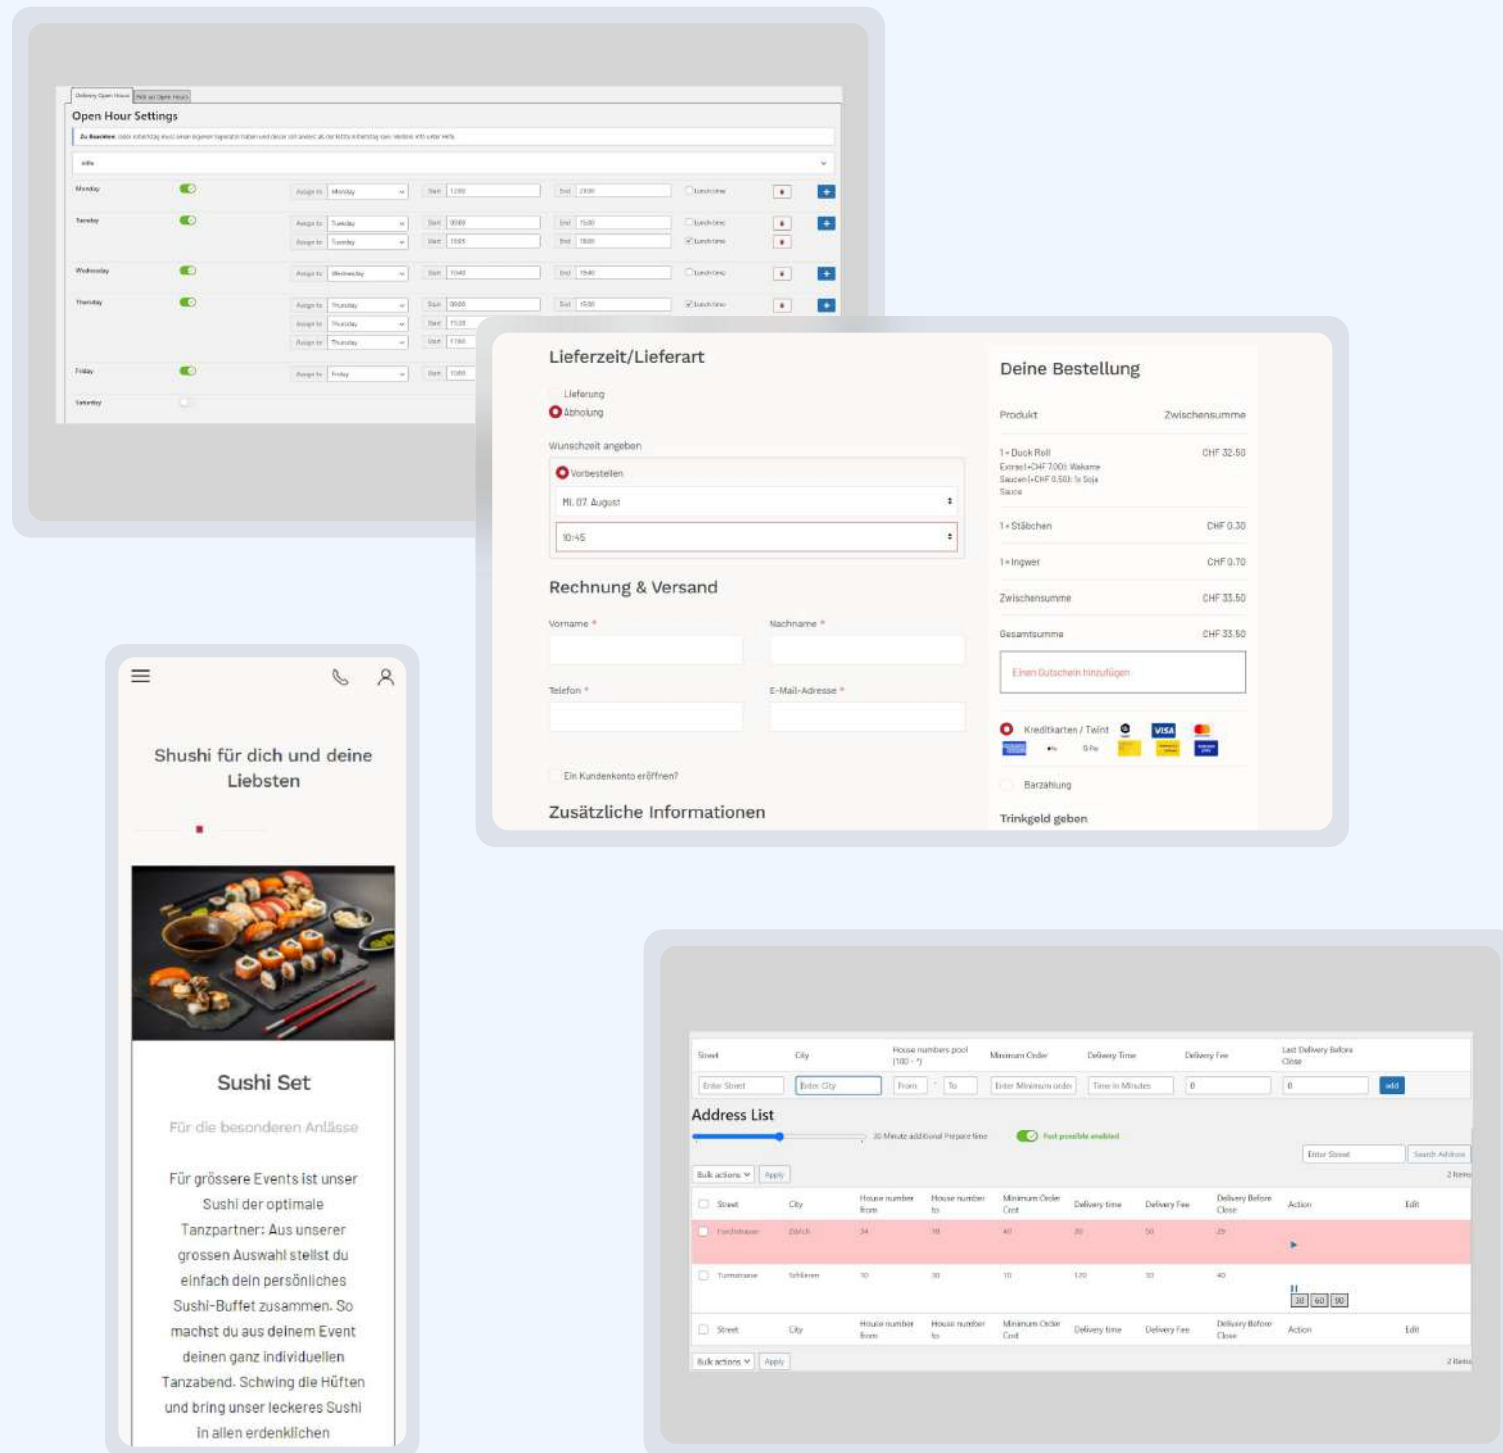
Delivery Open Hours | Pick up Open Hours

Open Hour Settings

Zu Beachten: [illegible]

Monday | Assign to Monday | Start 12:00 | End 23:00 | Lunch time
Tuesday | Assign to Tuesday | Start 09:00 | End 15:00 | Lunch time
Assign to Tuesday | Start 15:05 | End 18:00 | Lunch time
Wednesday | Assign to Wednesday | Start 10:40 | End 19:40 | Lunch time
Thursday | Assign to Thursday | Start 09:00 | End 15:00 | Lunch time
Assign to Thursday | Start 15:05
Assign to Thursday | Start 17:00
Friday | Assign to Friday | Start 10:00
Saturday

Lieferzeit/Lieferart

Lieferung
Abholung

Wunschzeit angeben

Vorbestellen
Mi. 07. August
10:45

Rechnung & Versand

Vorname *
Nachname *
Telefon *
E-Mail-Adresse *

Ein Kundenkonto eröffnen?

Zusätzliche Informationen

Deine Bestellung

Produkt | Zwischensumme
1 × Duck Roll
Extras(+CHF 7.00): Wakame
Saucen(+CHF 0.50): 1x Soja Sauce | CHF 32.50
1 × Stäbchen | CHF 0.30
1 × Ingwer | CHF 0.70
Zwischensumme | CHF 33.50
Gesamtsumme | CHF 33.50

Einen Gutschein hinzufügen

Kreditkarten / Twint
VISA

Barzahlung

Trinkgeld geben

Shushi für dich und deine Liebsten

Sushi Set

Für die besonderen Anlässe

Für grössere Events ist unser Sushi der optimale Tanzpartner: Aus unserer grossen Auswahl stellst du einfach dein persönliches Sushi-Buffet zusammen. So machst du aus deinem Event deinen ganz individuellen Tanzabend. Schwing die Hüften und bring unser leckeres Sushi in allen erdenklichen

Street | City | House numbers pool (100 - *) | Minimum Order | Delivery Time | Delivery Fee | Last Delivery Before Close
Enter Street | Enter City | From | To | Enter Minimum order | Time in Minutes | 0 | 0 | add

Address List

30 Minute additional Prepare time
Fast possible enabled

Enter Street | Search Address

Bulk actions | Apply | 2 items

| Street | City | House number from | House number to | Minimum Order Cost | Delivery time | Delivery Fee | Delivery Before Close | Action | Edit |
|---|---|---|---|---|---|---|---|---|---|
| Forchstrasse | Zürich | 34 | 18 | 40 | 30 | 50 | 29 | | |
| Turnerstrasse | Schlieren | 10 | 30 | 10 | 120 | 10 | 40 | 30 60 90 | |
| Street | City | House number from | House number to | Minimum Order Cost | Delivery time | Delivery Fee | Delivery Before Close | Action | Edit |

Bulk actions | Apply | 2 items